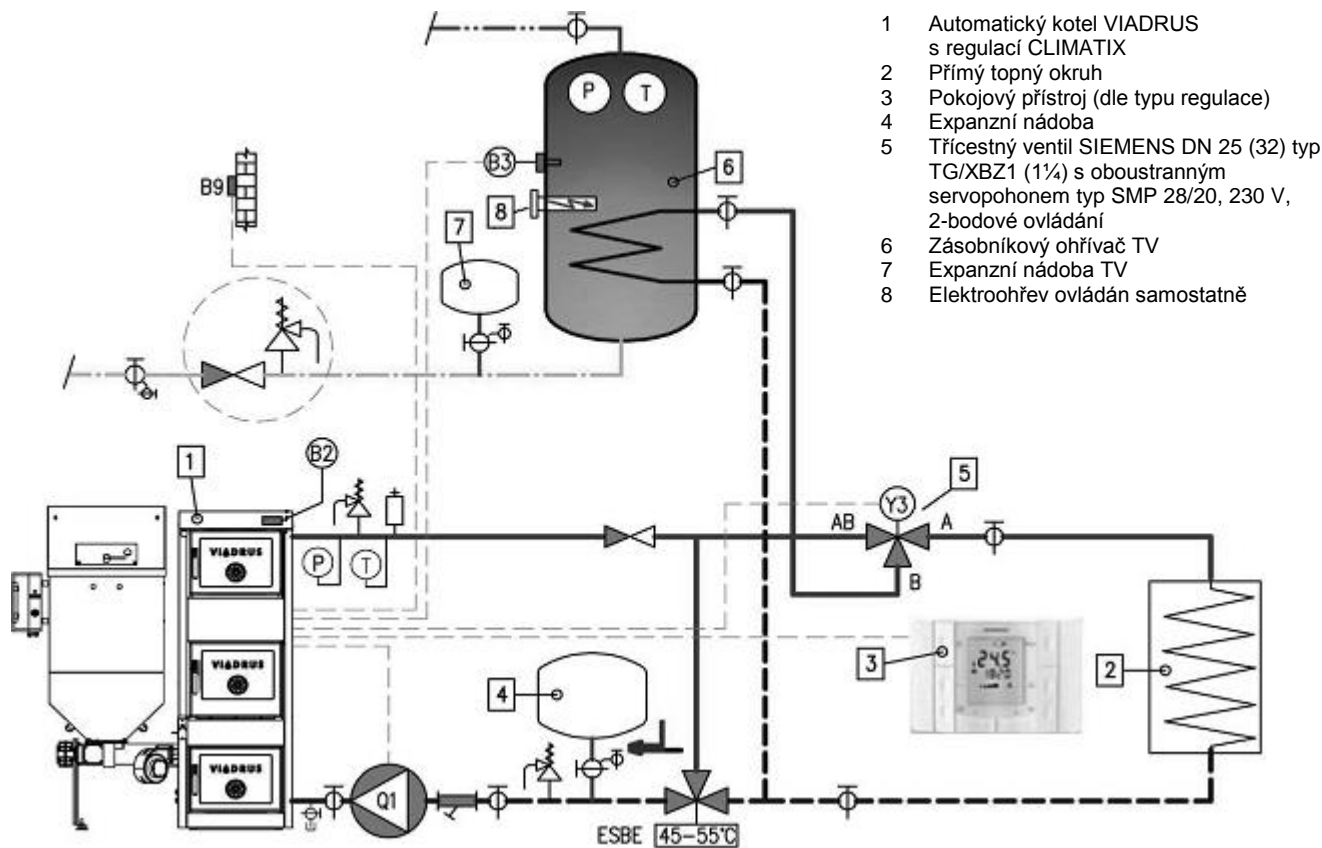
1 Automatický kotel VIADRUS s regulací CLIMATIX
2 Přímý topný okruh
3 Pokojový přístroj (dle typu regulace)
4 Expanzní nádoba
5 Třícestný ventil SIEMENS DN 25 (32) typ TG/XBZ1 (1¼) s oboustranným servopohonem typ SMP 28/20, 230 V, 2-bodové ovládání
6 Zásobníkový ohřívač TV
7 Expanzní nádoba TV
8 Elektroohřev ovládán samostatně

P
T
B3
6
B9
8
7
1
B2
VIADRUS
VIADRUS
VIADRUS
P
T
Y3
5
AB
A
B
3
2
4
Q1
ESBE 45-55°C